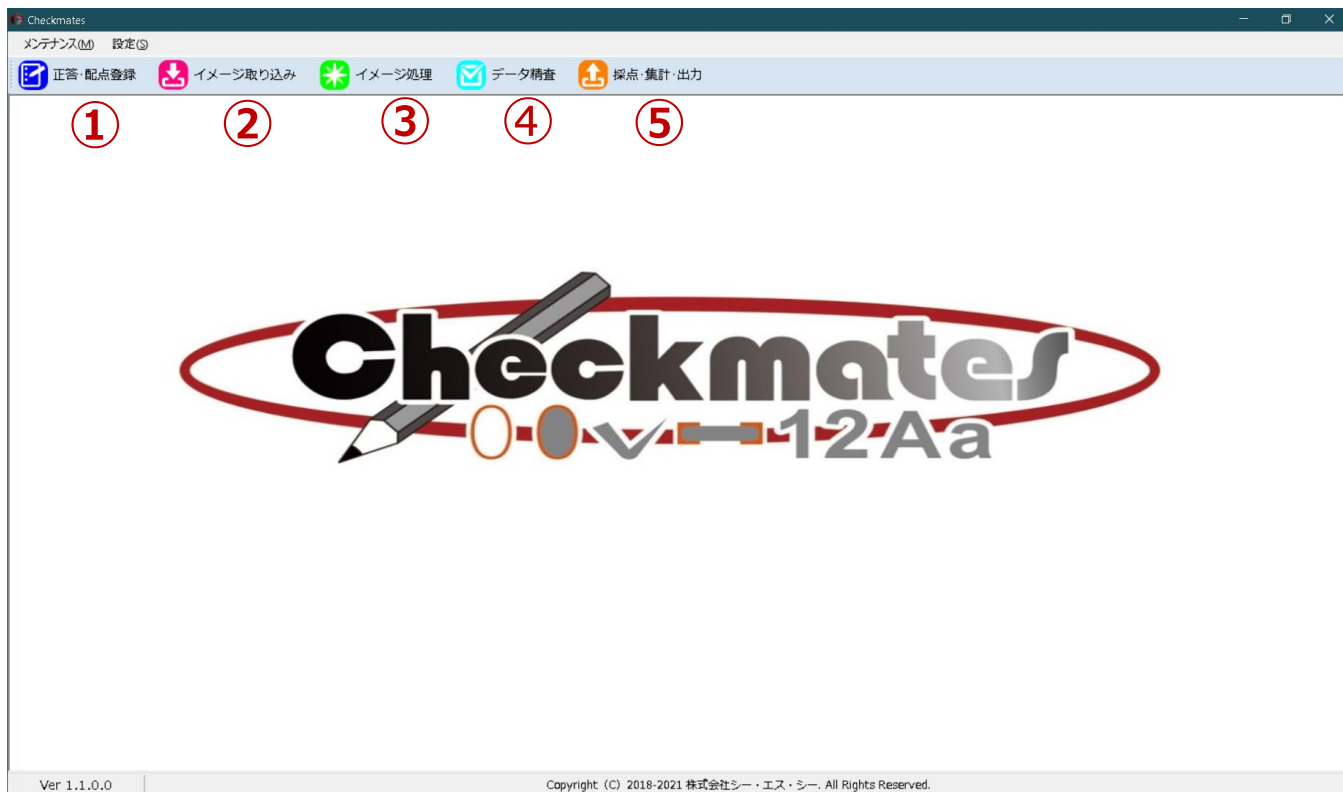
Checkmates

メンテナンス(M) 設定(S)

正答・配点登録 イメージ取り込み イメージ処理 データ精査 採点・集計・出力

① ② ③ ④ ⑤

Checkmates
12Aa

Ver 1.1.0.0

Copyright (C) 2018-2021 株式会社シー・エス・シー. All Rights Reserved.